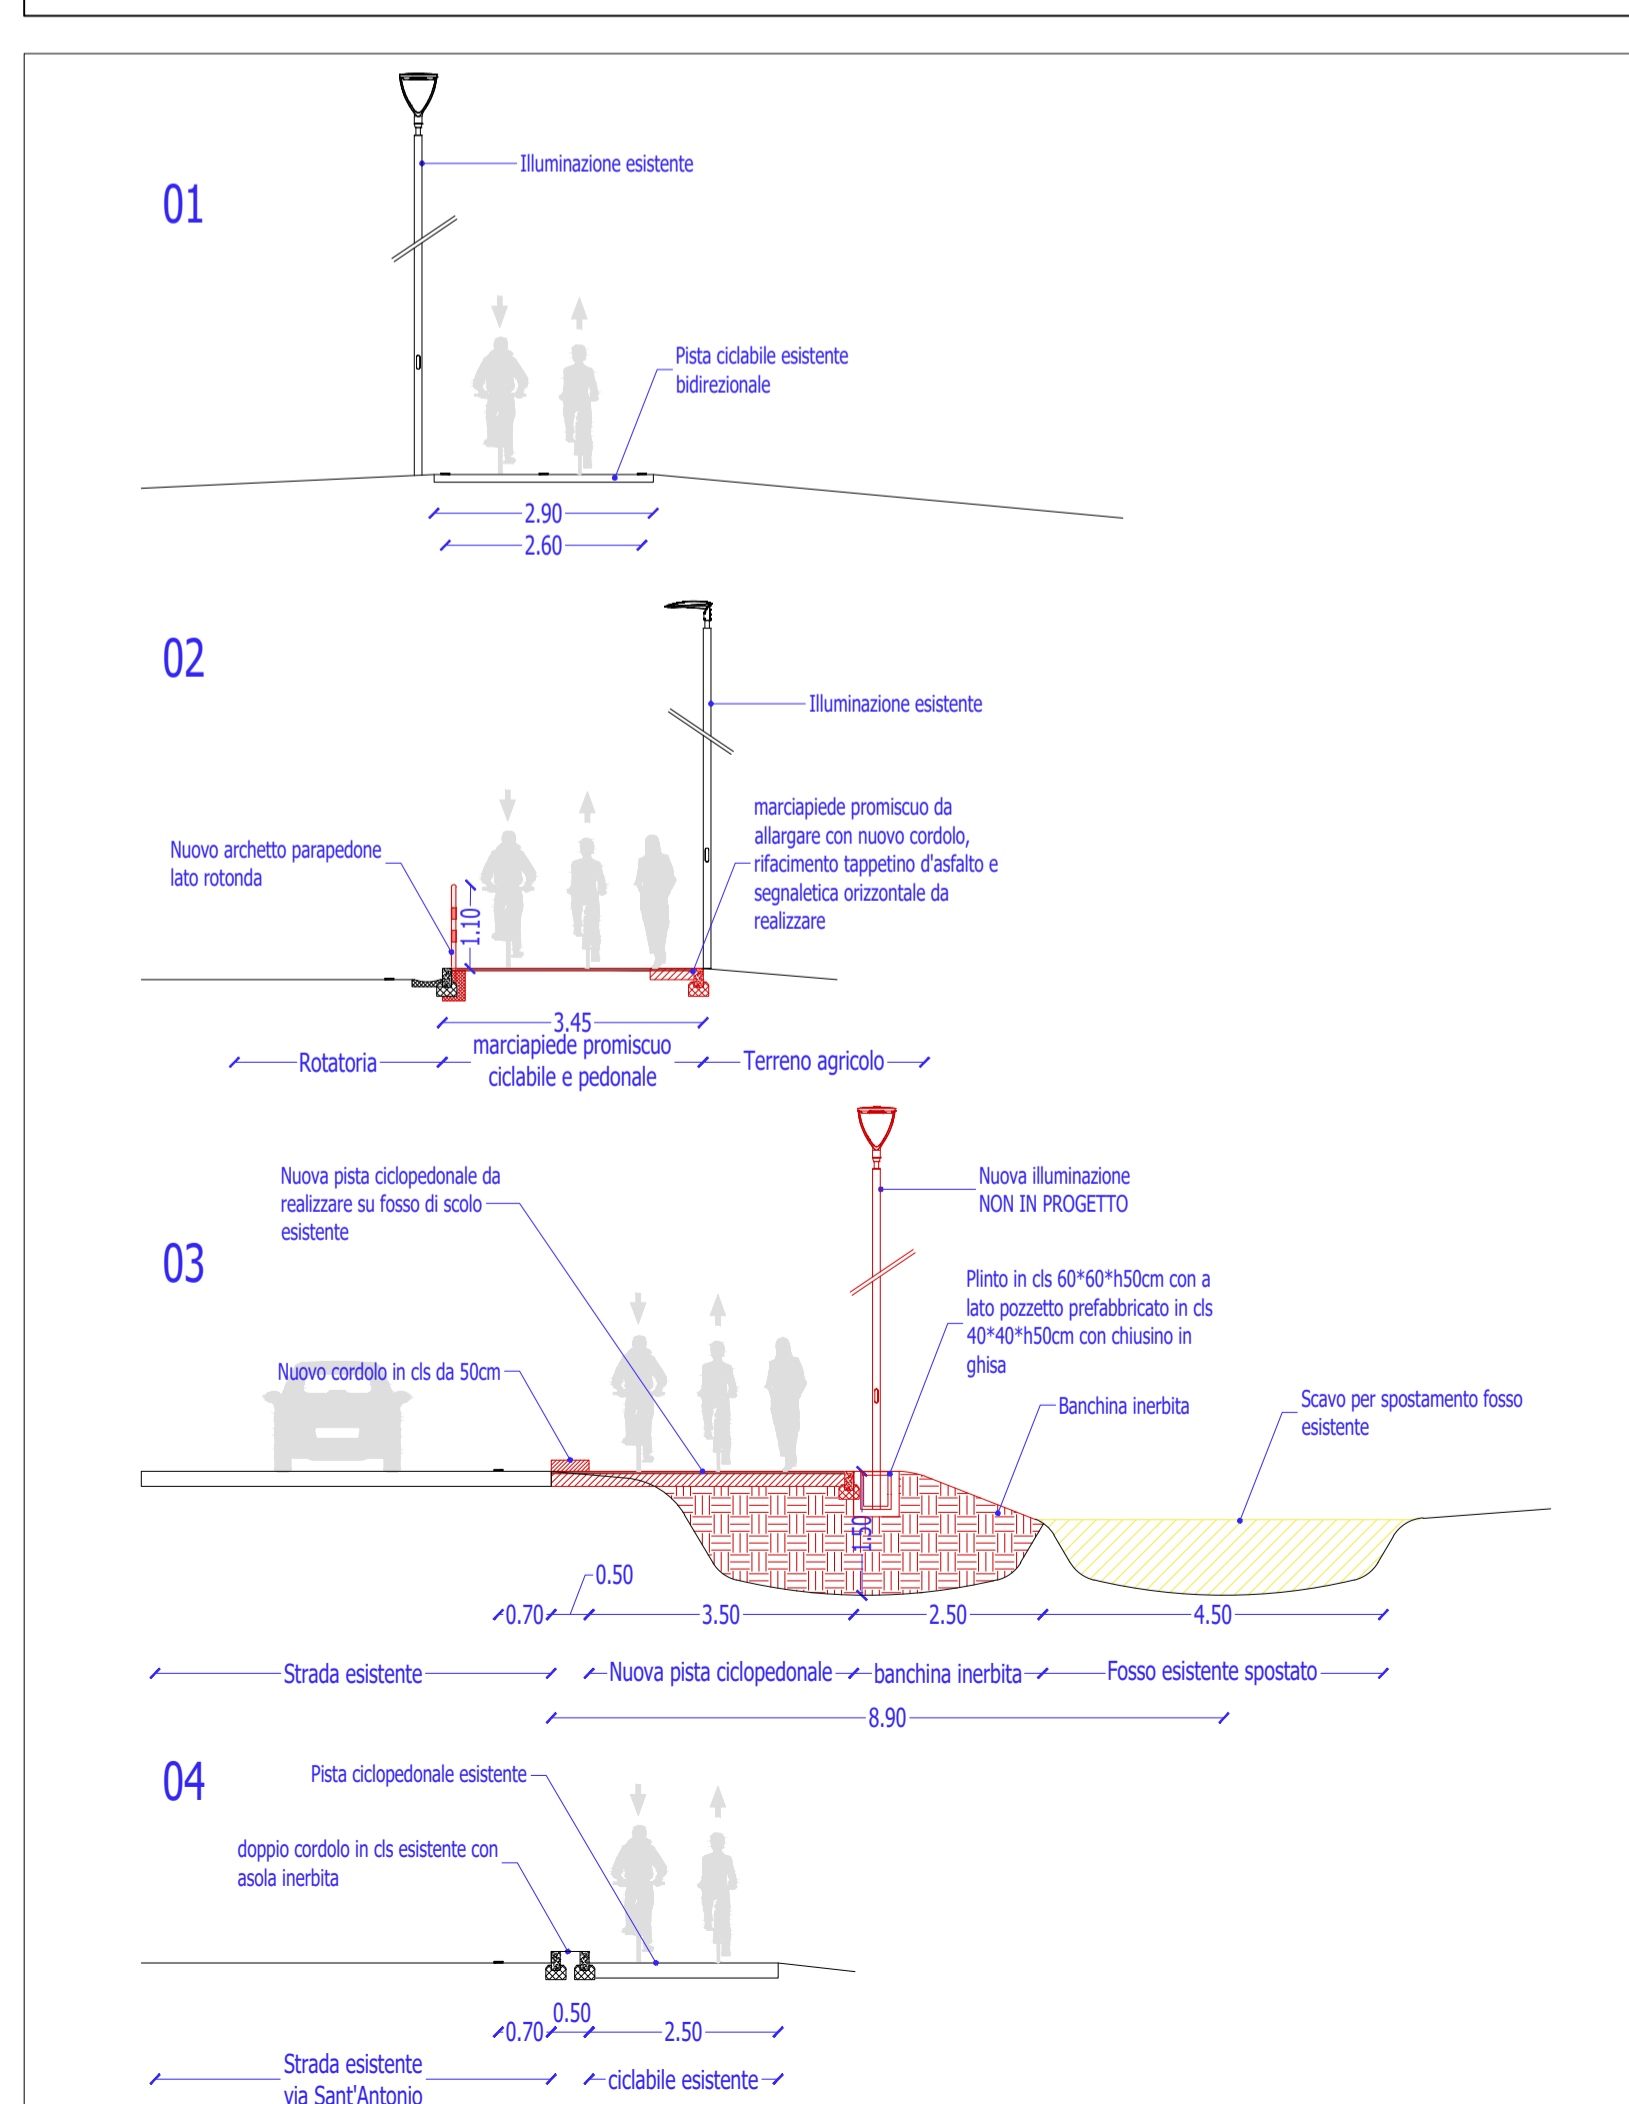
01

Illuminazione esistente

Pista ciclabile esistente bidirezionale

2.90
2.60

02

Illuminazione esistente

Nuovo archetto parapedone lato rotonda

marciapiede promiscuo da allargare con nuovo cordolo, rifacimento tappetino d'asfalto e segnaletica orizzontale da realizzare

1.10

3.45

Rotatoria
marciapiede promiscuo ciclabile e pedonale
Terreno agricolo

03

Nuova pista ciclopedonale da realizzare su fosso di scolo esistente

Nuova illuminazione NON IN PROGETTO

Plinto in cls 60*60*h50cm con a lato pozzetto prefabbricato in cls 40*40*h50cm con chiusino in ghisa

Nuovo cordolo in cls da 50cm

Banchina inerbita

Scavo per spostamento fosso esistente

1.50

0.50
0.70
3.50
2.50
4.50

Strada esistente
Nuova pista ciclopedonale
banchina inerbita
Fosso esistente spostato

8.90

04

Pista ciclopedonale esistente

doppio cordolo in cls esistente con asola inerbita

0.50
0.70
2.50

Strada esistente via Sant'Antonio
ciclabile esistente